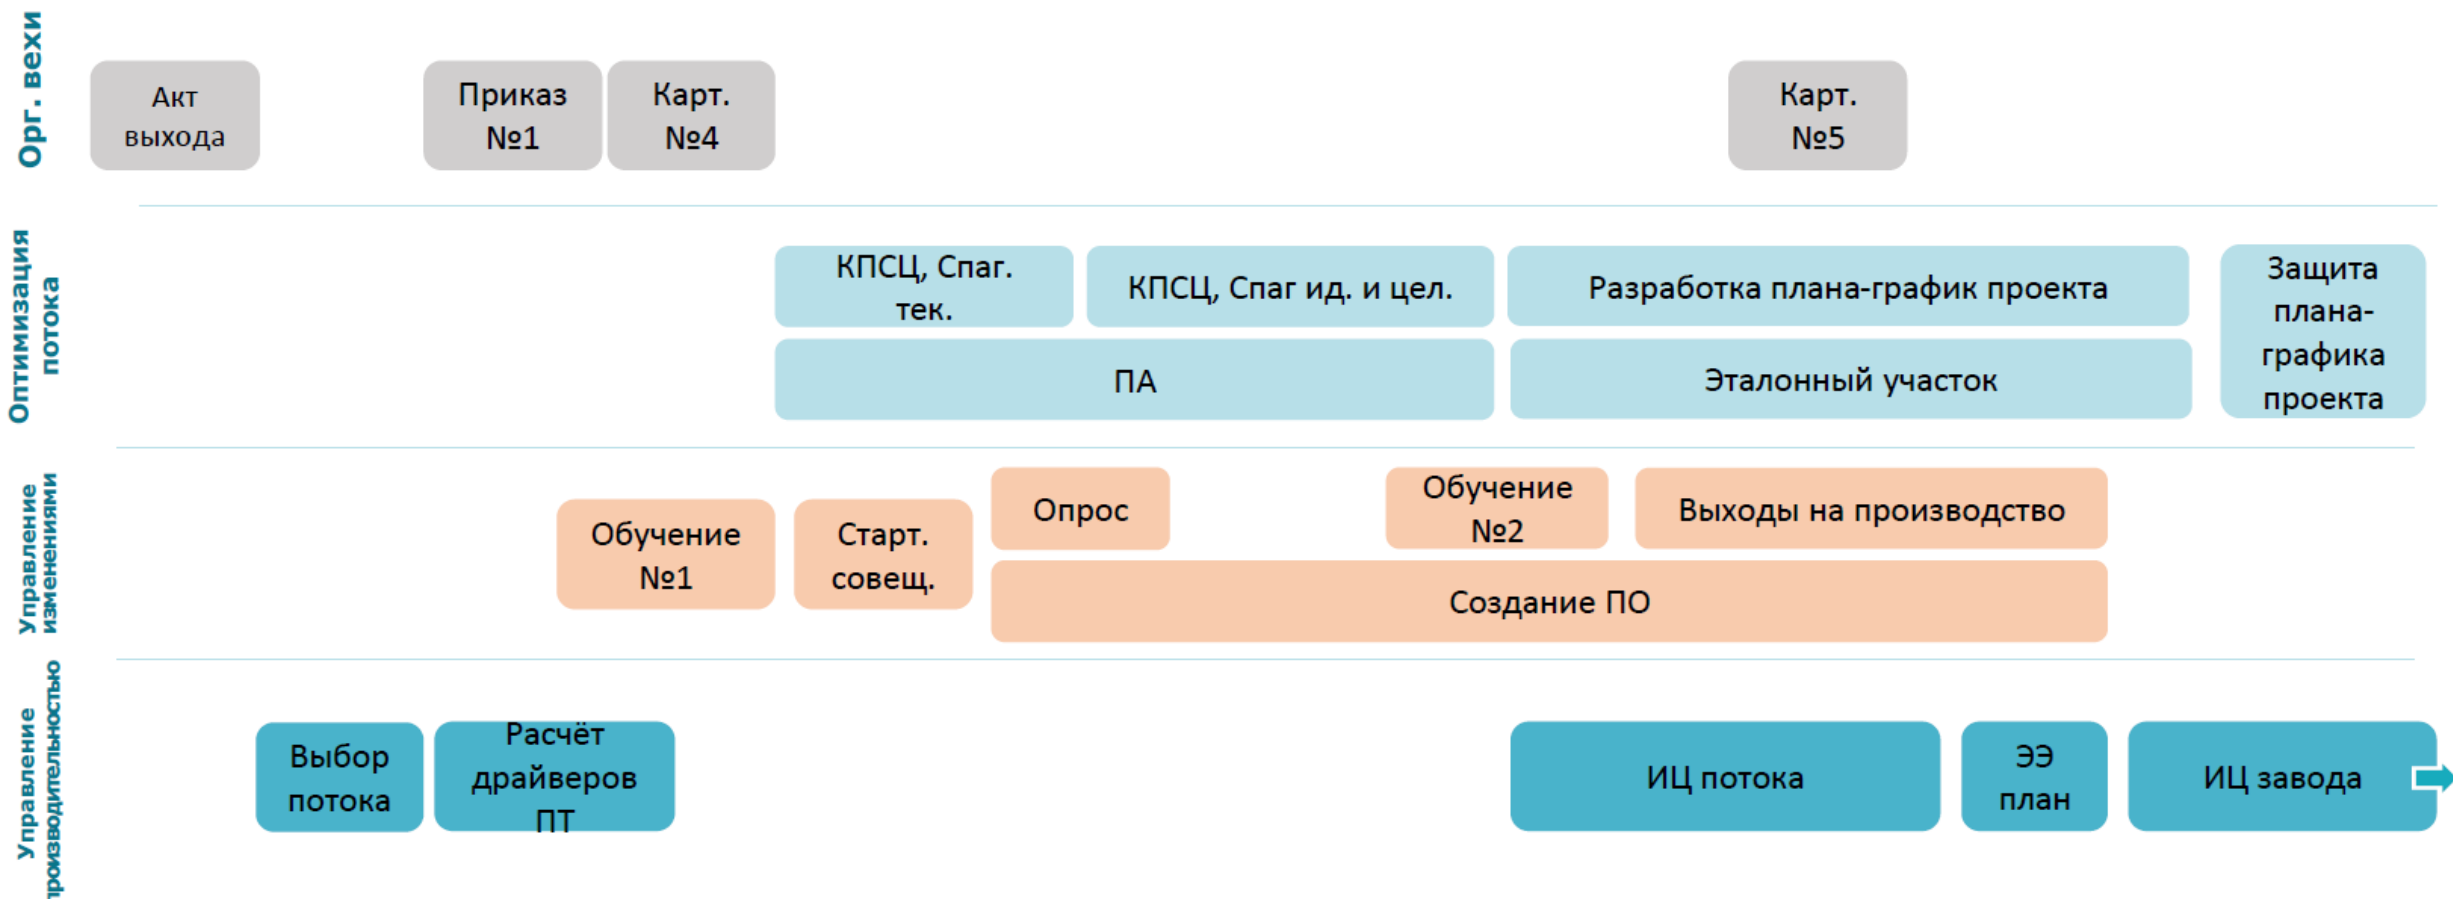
Орг. вехи

Акт выхода

Приказ №1

Карт. №4

Карт. №5

Оптимизация потока

КПСЦ, Спаг. тек.

КПСЦ, Спаг ид. и цел.

Разработка плана-график проекта

Защита плана-графика проекта

ПА

Эталонный участок

Управление изменениями

Обучение №1

Старт. совещ.

Опрос

Обучение №2

Выходы на производство

Создание ПО

Управление производительностью

Выбор потока

Расчёт драйверов ПТ

ИЦ потока

ЭЭ план

ИЦ завода